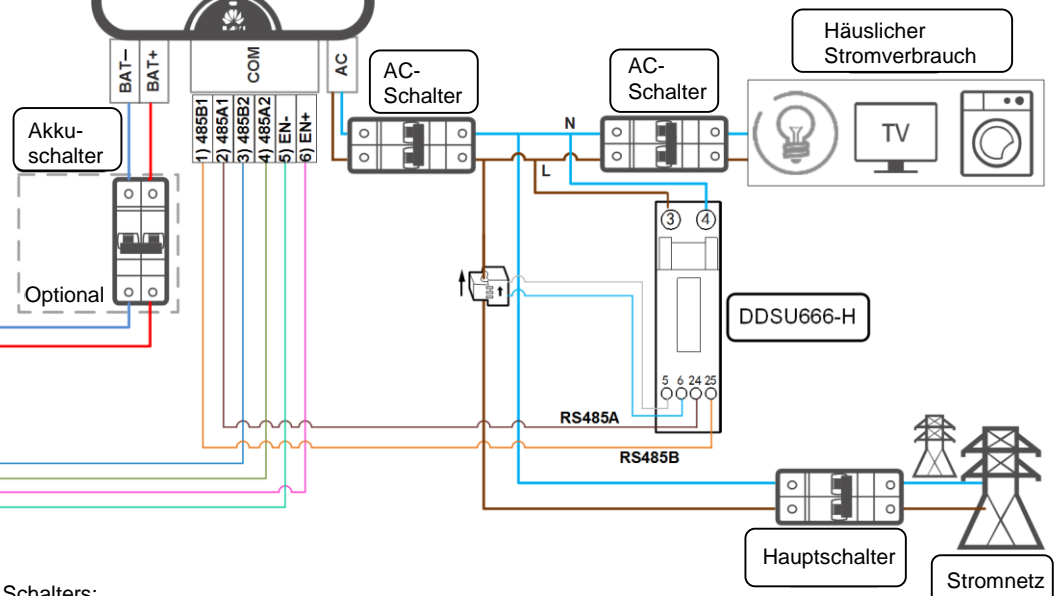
BAT–
BAT+
COM
AC
1) 485B1
2) 485A1
3) 485B2
4) 485A2
5) EN-
6) EN+

Akku-schalter

Optional

AC-Schalter

AC-Schalter

N

L

Häuslicher Stromverbrauch

TV

③ ④

DDSU666-H

5 6 24 25

RS485A

RS485B

Hauptschalter

Stromnetz

Schalters: